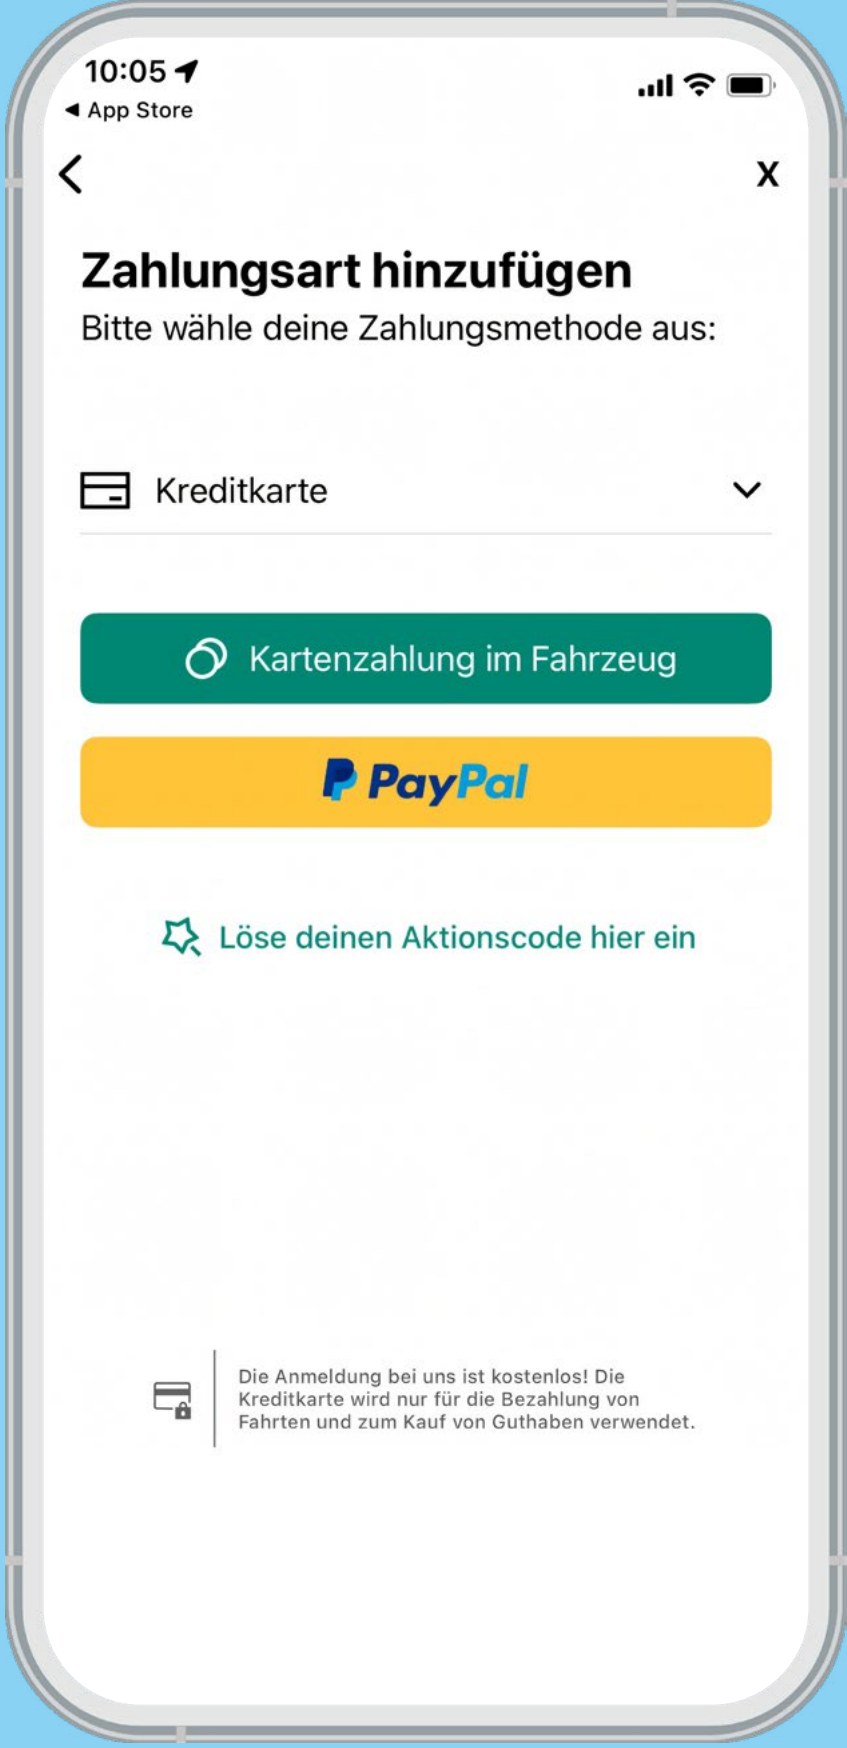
10:05
◀ App Store

<
X

Zahlungsart hinzufügen
Bitte wähle deine Zahlungsmethode aus:

Kreditkarte

Kartenzahlung im Fahrzeug

PayPal

Löse deinen Aktionscode hier ein

Die Anmeldung bei uns ist kostenlos! Die Kreditkarte wird nur für die Bezahlung von Fahrten und zum Kauf von Guthaben verwendet.